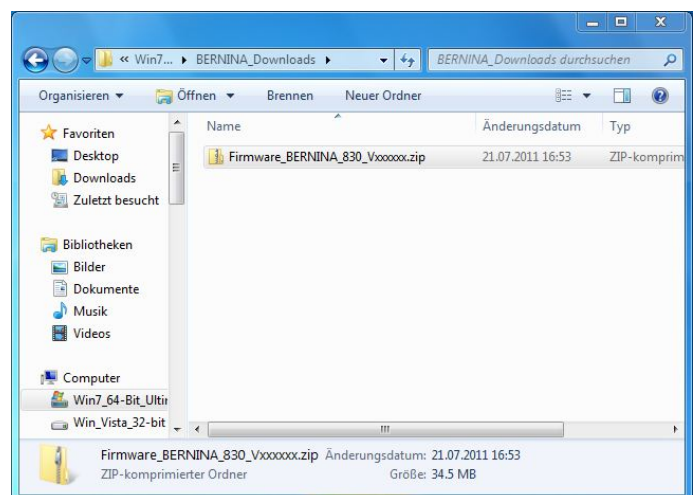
« Win7... ▸ BERNINA_Downloads ▸

BERNINA_Downloads durchsuchen

Organisieren ▾ Öffnen ▾ Brennen Neuer Ordner

Favoriten
Desktop
Downloads
Zuletzt besucht

Bibliotheken
Bilder
Dokumente
Musik
Videos

Computer
Win7_64-Bit_Ultir
Win_Vista_32-bit

| Name | Änderungsdatum | Typ |
|---|---|---|
| Firmware_BERNINA_830_Vxxxxxx.zip | 21.07.2011 16:53 | ZIP-komprim |

Firmware_BERNINA_830_Vxxxxxx.zip Änderungsdatum: 21.07.2011 16:53
ZIP-komprimierter Ordner Größe: 34.5 MB